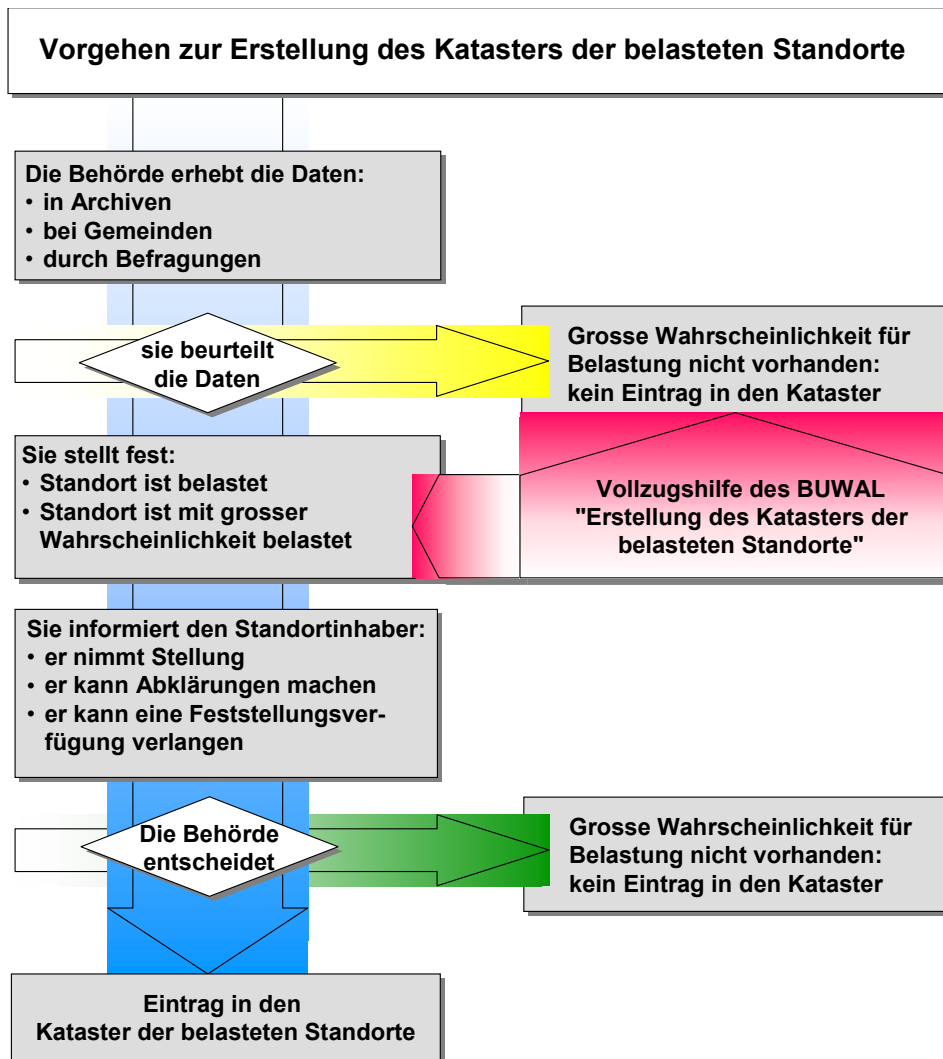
Vorgehen zur Erstellung des Katasters der belasteten Standorte

Die Behörde erhebt die Daten:
• in Archiven
• bei Gemeinden
• durch Befragungen

sie beurteilt die Daten

Grosse Wahrscheinlichkeit für Belastung nicht vorhanden: kein Eintrag in den Kataster

Sie stellt fest:
• Standort ist belastet
• Standort ist mit grosser Wahrscheinlichkeit belastet

Vollzugshilfe des BUWAL "Erstellung des Katasters der belasteten Standorte"

Sie informiert den Standortinhaber:
• er nimmt Stellung
• er kann Abklärungen machen
• er kann eine Feststellungsverfügung verlangen

Die Behörde entscheidet

Grosse Wahrscheinlichkeit für Belastung nicht vorhanden: kein Eintrag in den Kataster

Eintrag in den Kataster der belasteten Standorte